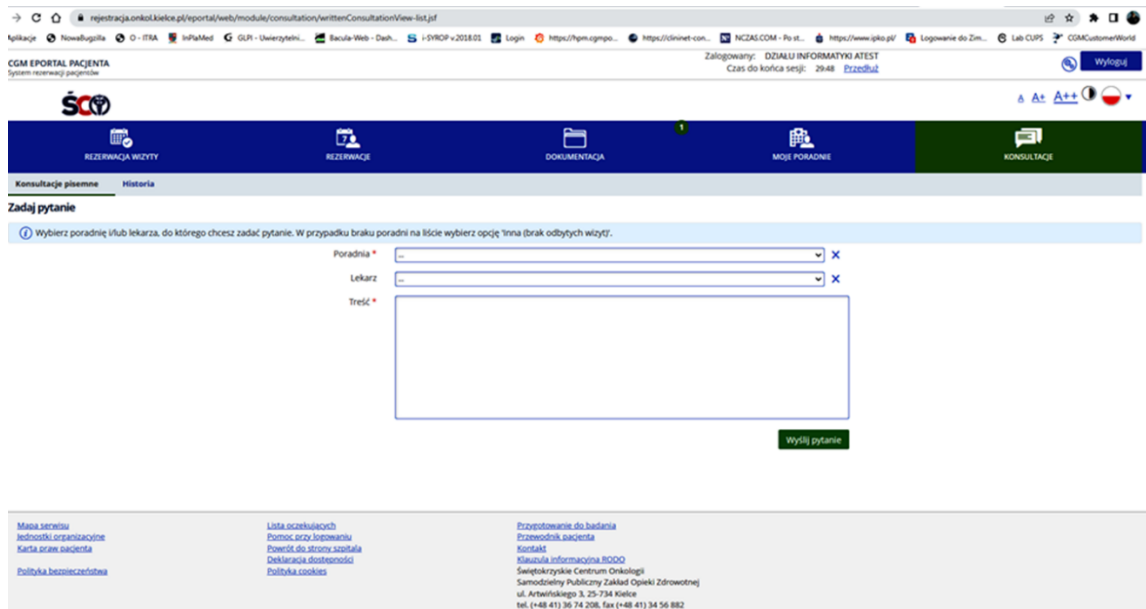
rejestracja.onkol.kielce.pl/eportal/web/module/consultation/writtenConsultationView-list.jsf

Aplikacje NowaBugzilla O - ITRA InPlaMed GLPI - Uwierzytelni... Bacula-Web - Dash... i-SYROP v.2018.01 Login https://hpm.cgmpo... https://clininet-con... NCZAS.COM - Po st... https://www.ipko.pl/ Logowanie do Zim... Lab CUPS CGMCustomerWorld

CGM EPORTAL PACJENTA
System rezerwacji pacjentów

Zalogowany: DZIAŁU INFORMATYKI ATEST
Czas do końca sesji: 29:48 Przedłuż

Wyloguj

ŚCO

A A+ A++

REZERWACJA WIZYTY
REZERWACJE
DOKUMENTACJA
1
MOJE PORADNIE
KONSULTACJE

Konsultacje pisemne
Historia

Zadaj pytanie

Wybierz poradnię i/lub lekarza, do którego chcesz zadać pytanie. W przypadku braku poradni na liście wybierz opcję 'Inna (brak odbytych wizyt)'.

Poradnia * --
Lekarz --
Treść *

Wyślij pytanie

Mapa serwisu
Jednostki organizacyjne
Karta praw pacjenta
Polityka bezpieczeństwa

Lista oczekujących
Pomoc przy logowaniu
Powrót do strony szpitala
Deklaracja dostępności
Polityka cookies

Przygotowanie do badania
Przewodnik pacjenta
Kontakt
Klauzula informacyjna RODO
Świętokrzyskie Centrum Onkologii
Samodzielny Publiczny Zakład Opieki Zdrowotnej
ul. Artwińskiego 3, 25-734 Kielce
tel. (+48 41) 36 74 208, fax (+48 41) 34 56 882